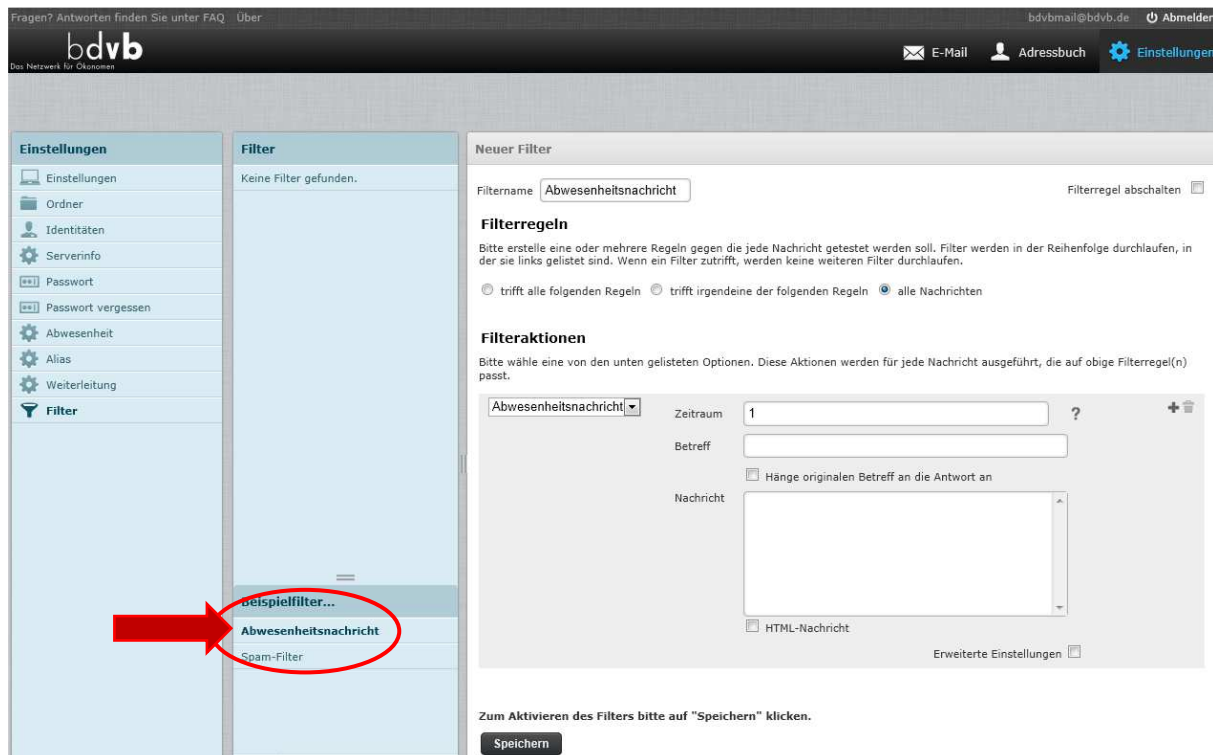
Fragen? Antworten finden Sie unter FAQ Über

bdvbmail@bdvb.de Abmelden

bdvb
Das Netzwerk für Ökonomen

E-Mail Adressbuch Einstellungen

Einstellungen

Einstellungen
Ordner
Identitäten
Serverinfo
Passwort
Passwort vergessen
Abwesenheit
Alias
Weiterleitung
Filter

Filter

Keine Filter gefunden.

Beispielfilter...
Abwesenheitsnachricht
Spam-Filter

Neuer Filter

Filtername Abwesenheitsnachricht

Filterregel abschalten

Filterregeln

Bitte erstelle eine oder mehrere Regeln gegen die jede Nachricht getestet werden soll. Filter werden in der Reihenfolge durchlaufen, in der sie links gelistet sind. Wenn ein Filter zutrifft, werden keine weiteren Filter durchlaufen.

trifft alle folgenden Regeln trifft irgendeine der folgenden Regeln alle Nachrichten

Filteraktionen

Bitte wähle eine von den unten gelisteten Optionen. Diese Aktionen werden für jede Nachricht ausgeführt, die auf obige Filterregel(n) passt.

Abwesenheitsnachricht

Zeitraum 1

?

Betreff

Hänge originalen Betreff an die Antwort an

Nachricht

HTML-Nachricht

Erweiterte Einstellungen

Zum Aktivieren des Filters bitte auf "Speichern" klicken.

Speichern